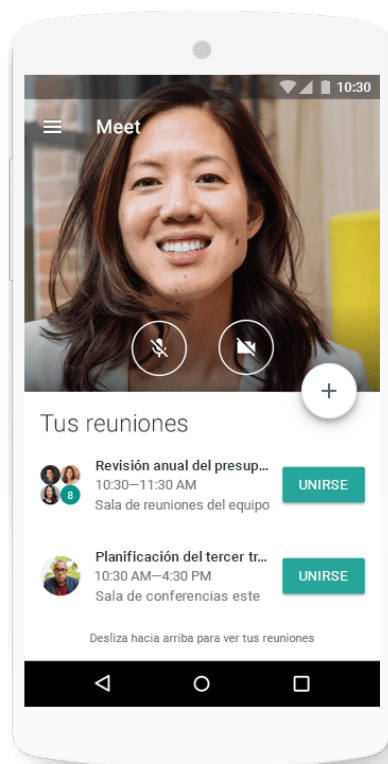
10:30

Meet

Tus reuniones

8

Revisión anual del presup...
10:30—11:30 AM
Sala de reuniones del equipo

UNIRSE

Planificación del tercer tr...
10:30 AM—4:30 PM
Sala de conferencias este

UNIRSE

Desliza hacia arriba para ver tus reuniones